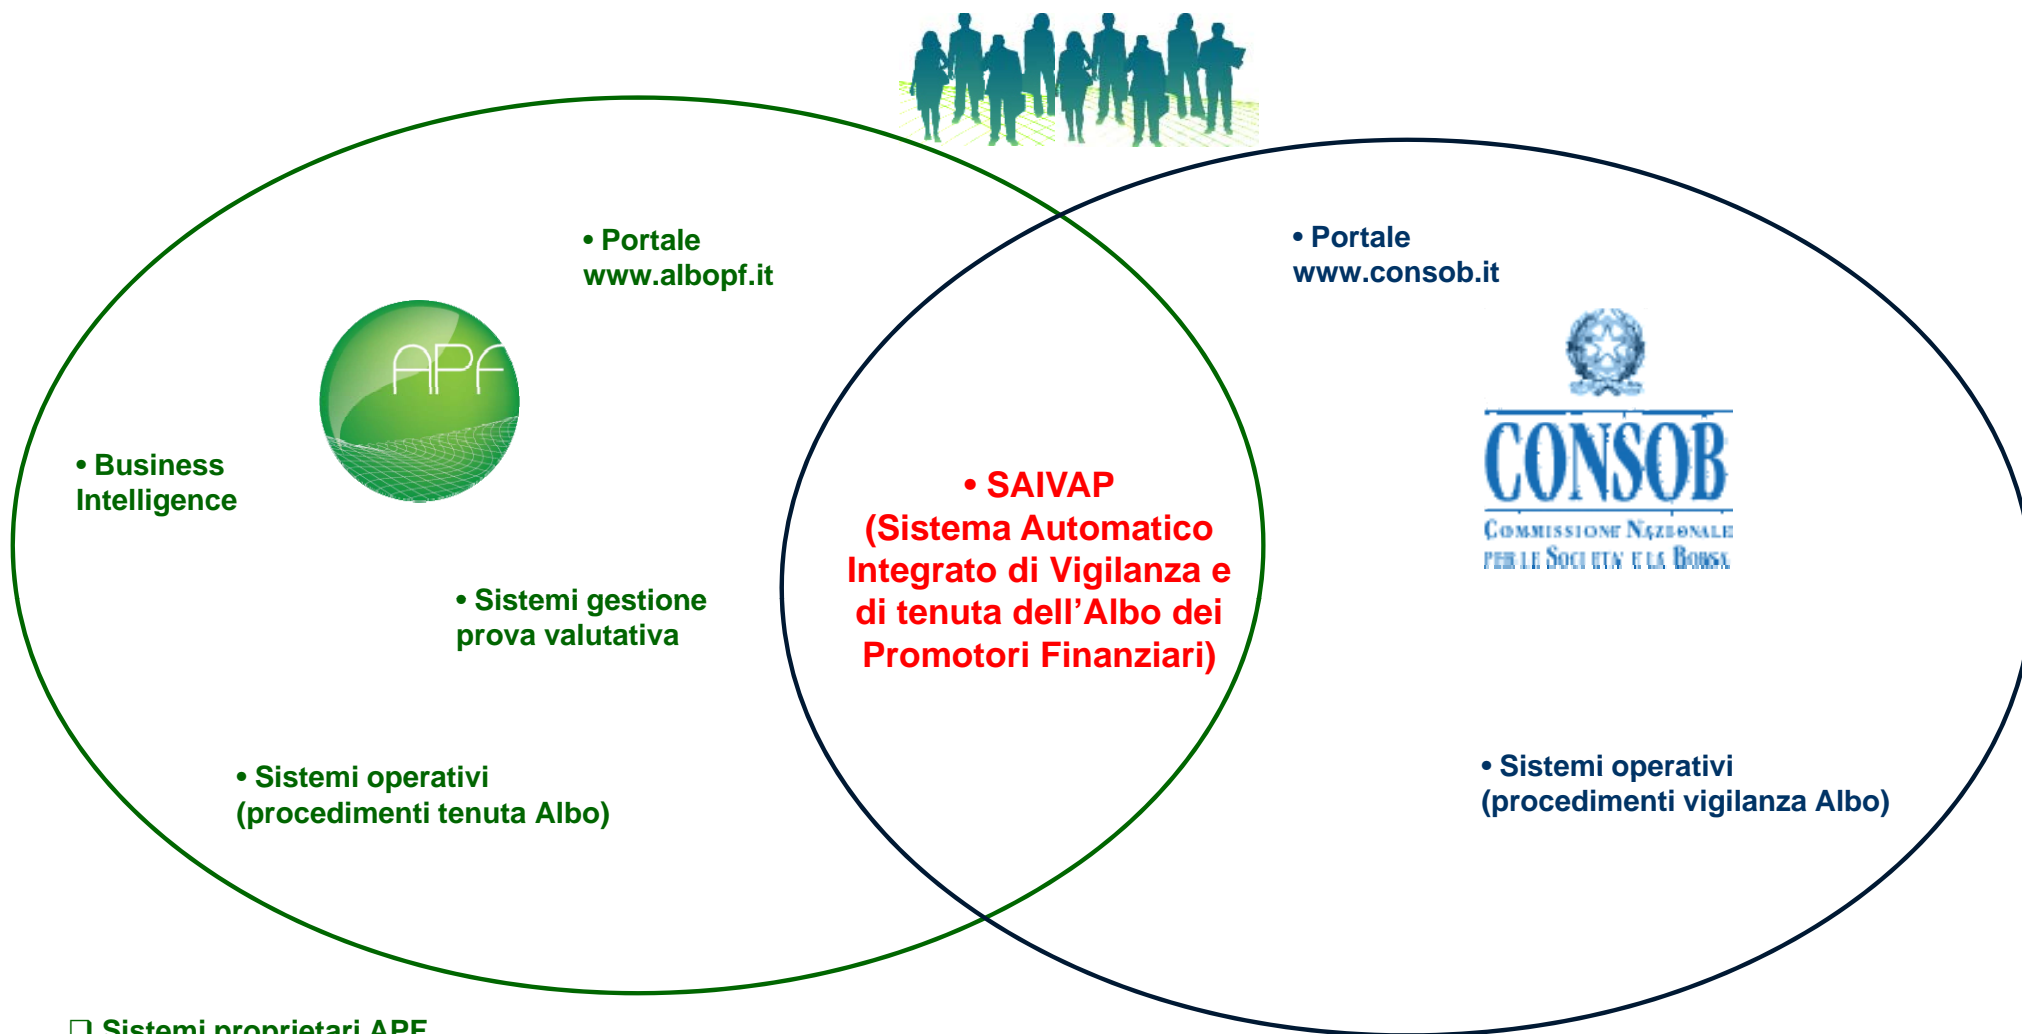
• Portale www.albopf.it

APF

• Business Intelligence

• Sistemi gestione prova valutativa

• Sistemi operativi (procedimenti tenuta Albo)

• SAIVAP (Sistema Automatico Integrato di Vigilanza e di tenuta dell’Albo dei Promotori Finanziari)

• Portale www.consob.it

CONSOB
COMMISSIONE NAZIONALE PER LE SOCIETÀ E LA BORSA

• Sistemi operativi (procedimenti vigilanza Albo)

❑ Sistemi proprietari APF